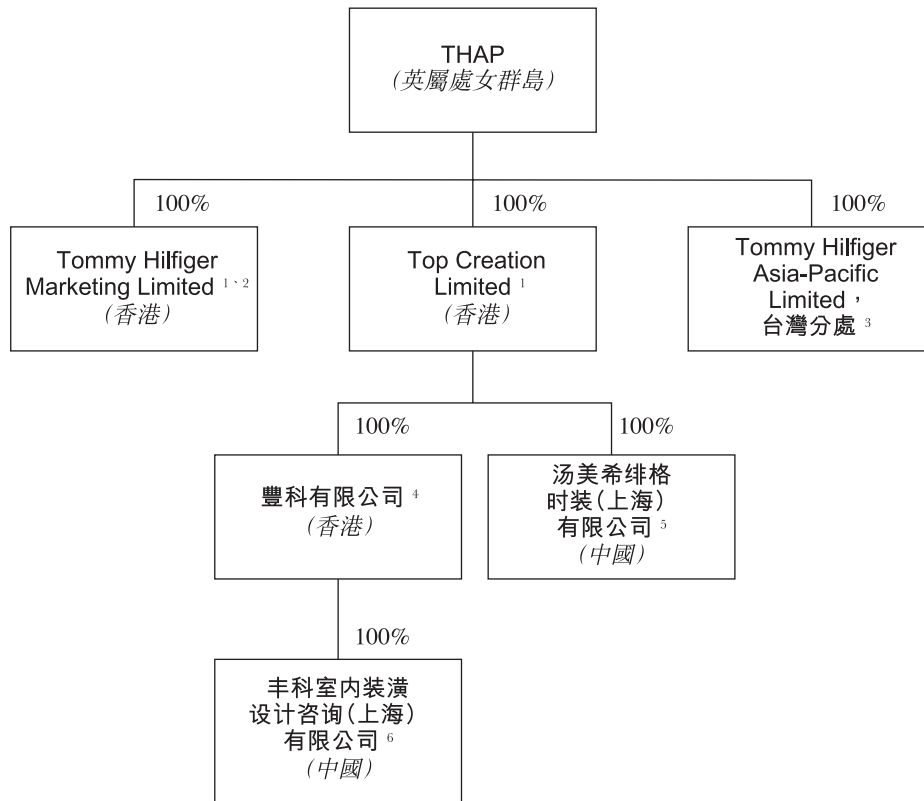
THAP
(英屬處女群島)

100%

100%

100%

Tommy Hilfiger Marketing Limited 1、2
(香港)

Top Creation Limited 1
(香港)

Tommy Hilfiger Asia-Pacific Limited，
台灣分處 3

100%

100%

豐科有限公司 4
(香港)

汤美希绯格时装(上海)有限公司 5
(中國)

100%

丰科室内装潢设计咨询(上海)有限公司 6
(中國)